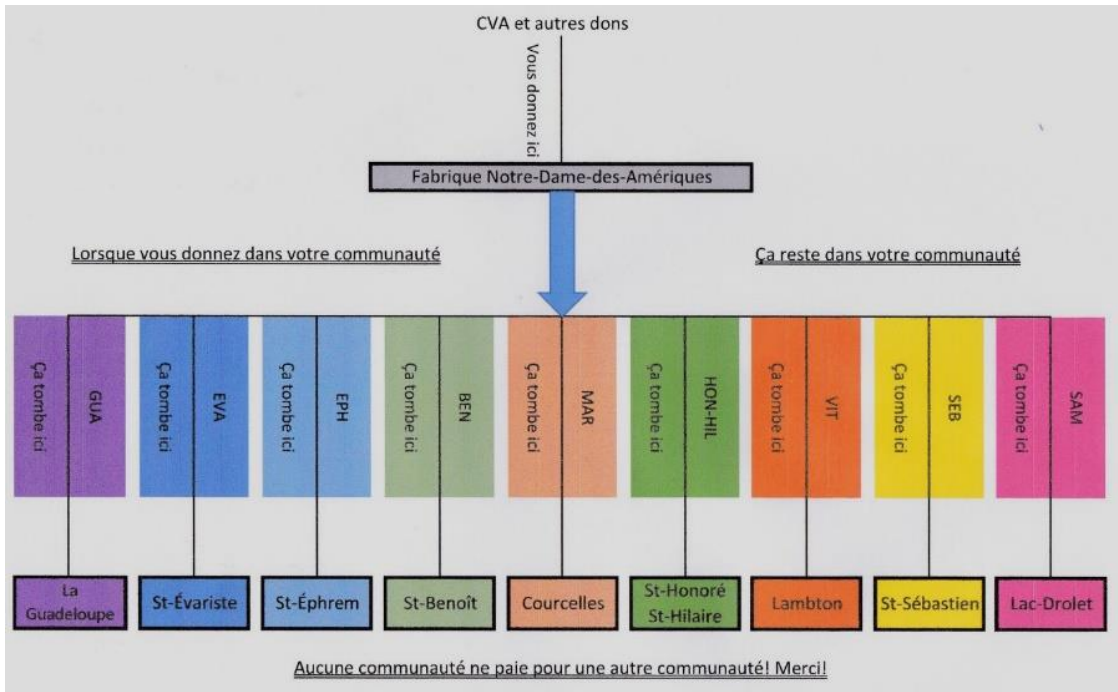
CVA et autres dons

Vous donnez ici

Fabrique Notre-Dame-des-Amériques

Lorsque vous donnez dans votre communauté

Ça reste dans votre communauté

Ça tombe ici GUA

Ça tombe ici EVA

Ça tombe ici EPH

Ça tombe ici BEN

Ça tombe ici MAR

Ça tombe ici HON-HIL

Ça tombe ici VIT

Ça tombe ici SEB

Ça tombe ici SAM

La Guadeloupe

St-Évariste

St-Éphrem

St-Benoît

Courcelles

St-Honoré St-Hilaire

Lambton

St-Sébastien

Lac-Drolet

Aucune communauté ne paie pour une autre communauté! Merci!